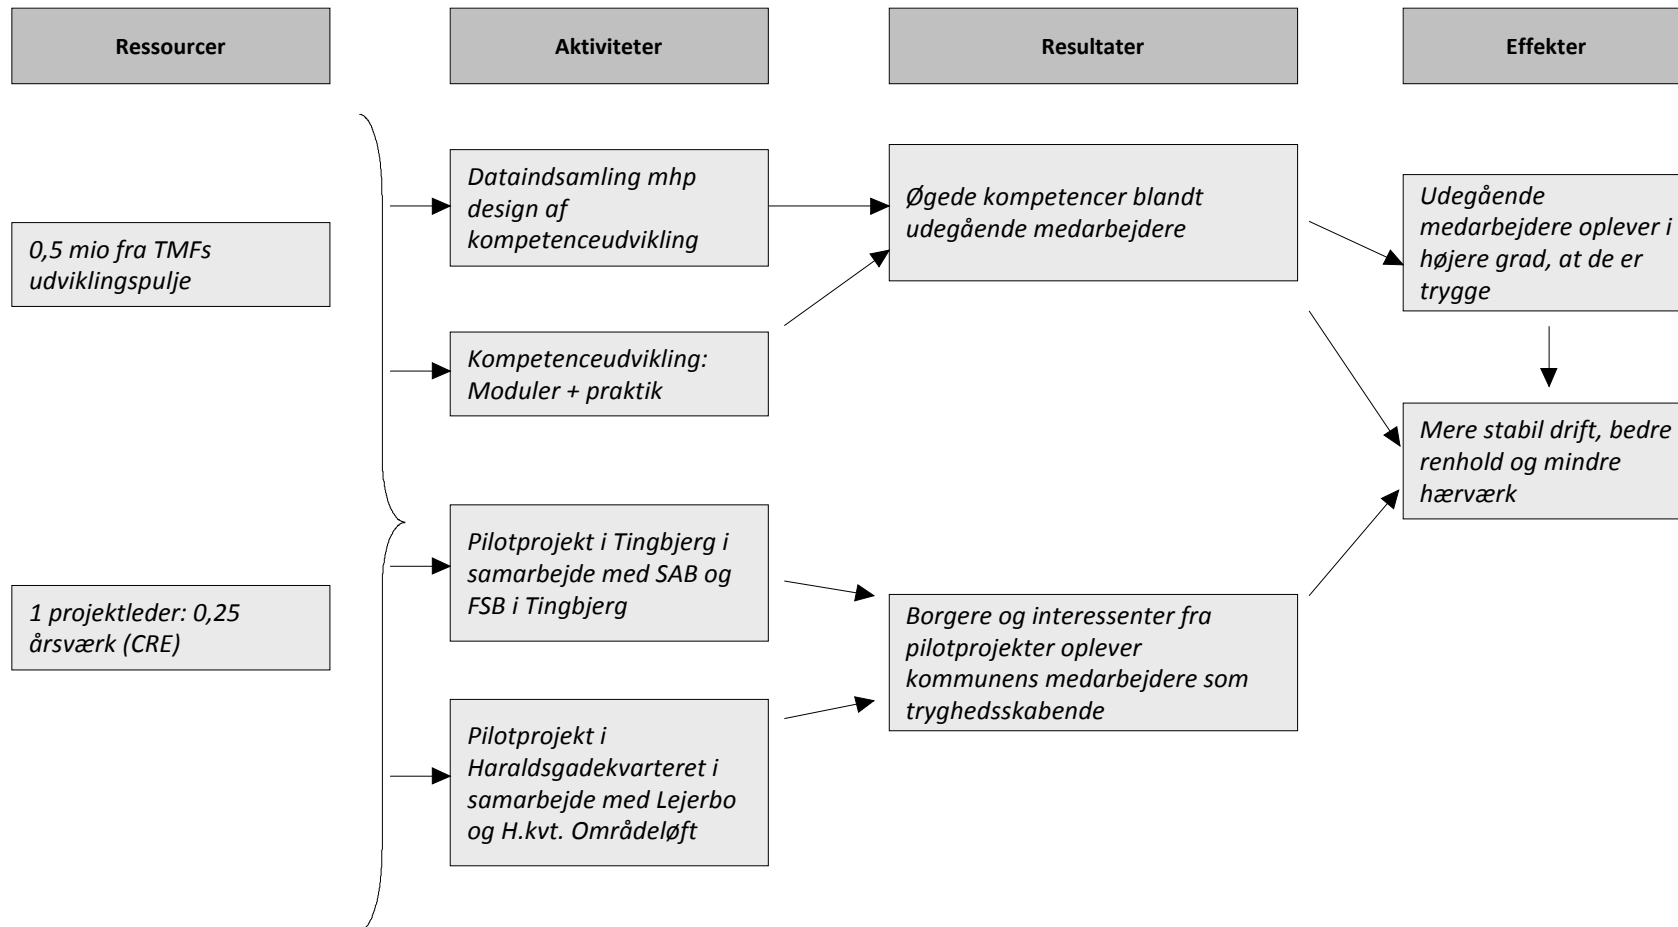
Ressourcer

Aktiviteter

Resultater

Effekter

0,5 mio fra TMFs udviklingspulje

1 projektleder: 0,25 årsværk (CRE)

Dataindsamling mhp design af kompetenceudvikling

Kompetenceudvikling: Moduler + praktik

Pilotprojekt i Tingbjerg i samarbejde med SAB og FSB i Tingbjerg

Pilotprojekt i Haraldsgadekvarteret i samarbejde med Lejerbo og H.kvt. Områdeløft

Øgede kompetencer blandt udegående medarbejdere

Borgere og interessenter fra pilotprojekter oplever kommunens medarbejdere som tryghedsskabende

Udegående medarbejdere oplever i højere grad, at de er trygge

Mere stabil drift, bedre renhold og mindre hærværk